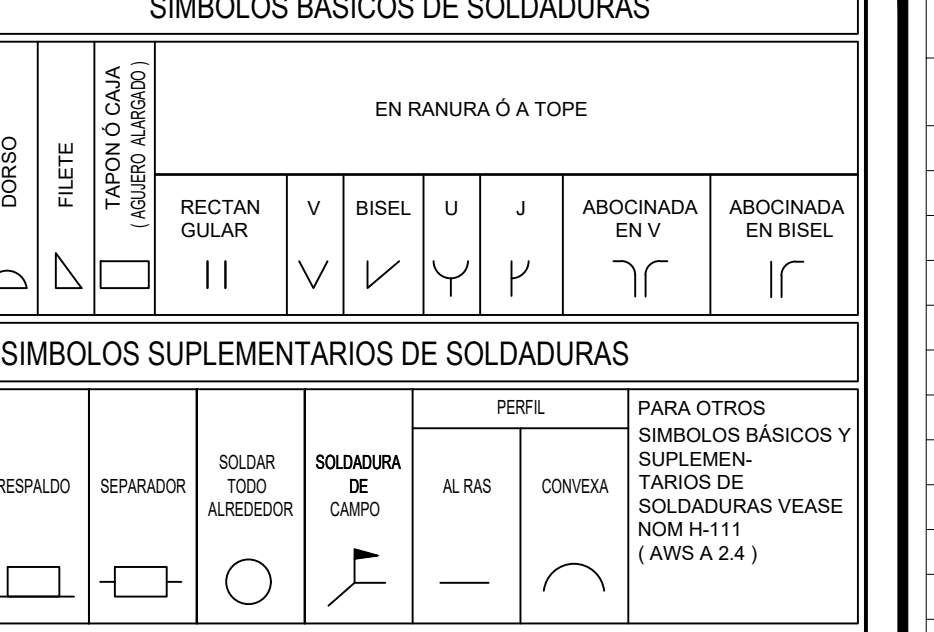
SIMBOLOS BASICOS DE SOLDADURAS

| DORSO | FILETE | TAPON Ó CAJA ( AGUJERO ALARGADO ) | EN RANURA Ó A TOPE | | | | | | |
|---|---|---|---|---|---|---|---|---|---|
| | | | RECTANGULAR | V | BISEL | U | J | ABOCINADA EN V | ABOCINADA EN BISEL |

SIMBOLOS SUPLEMENTARIOS DE SOLDADURAS

| RESPALDO | SEPARADOR | SOLDAR TODO ALREDEDOR | SOLDADURA DE CAMPO | PERFIL | | PARA OTROS SIMBOLOS BÁSICOS Y SUPLEMENTARIOS DE SOLDADURAS VEASE NOM H-111 ( AWS A 2.4 ) |
|---|---|---|---|---|---|---|
| | | | | AL RAS | CONVEXA | |